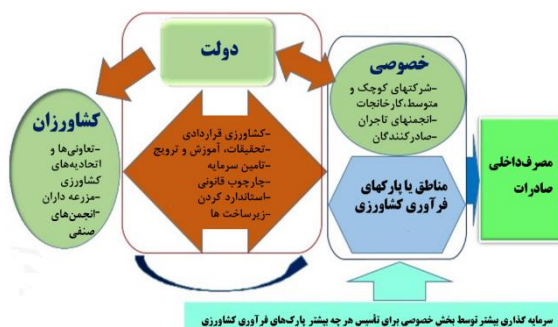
دولت

کشاورزان
-تعاونی‌ها و اتحادیه‌های کشاورزی
-مزرعه داران
-انجمن‌های صنفی

-کشاورزی قراردادی
-تحقیقات، آموزش و ترویج
-تامین سرمایه
-چارچوب قانونی
-استاندارد کردن
-زیرساخت ها

خصوصی
-شرکتهای کوچک و متوسط،کارخانجات
-انجمنهای تاجران
-صادرکنندگان

مناطق یا پارکهای فرآوری کشاورزی

مصرف‌داخلی
صادرات

سرمایه گذاری بیشتر توسط بخش خصوصی برای تأسیس هر چه بیشتر پارک‌های فرآوری کشاورزی